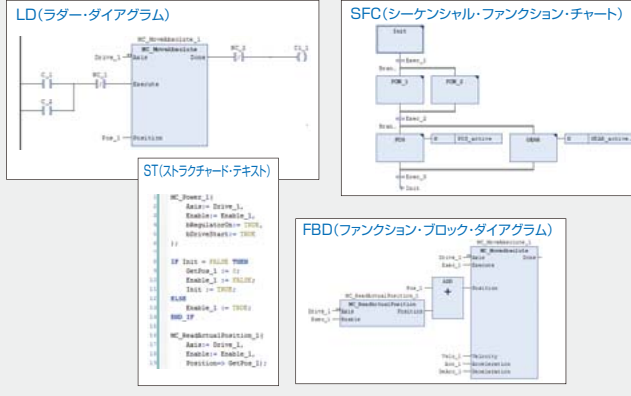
LD(ラダー・ダイアグラム)

MC_MoveAbsolute_1
MC_MoveAbsolute
Drive_1 Axis Done
MC_2
C1_1
C_1
MC_1
Execute
C_2
Pos_1 Position

SFC(シーケンシャル・ファンクション・チャート)

Init
Exec_1
Tran_
POS_1
POS_2
Exec_2
Tran_
POS
N
POS_active
GEAR
N
GEAR_active
Exec_3
Init

ST(ストラクチャード・テキスト)

MC_Power_1(
Axis:= Drive_1,
Enable:= Enable_1,
bRegulatorOn:= TRUE,
bDriveStart:= TRUE
);

IF Init = FALSE THEN
GetPos_1 := 0;
Enable_1 := FALSE;
Init := TRUE;
ELSE
Enable_1 := TRUE;
END_IF

MC_ReadActualPosition_1(
Axis:= Drive_1,
Enable:= Enable_1,
Position=> GetPos_1);

FBD(ファンクション・ブロック・ダイアグラム)

MC_MoveAbsolute_1
MC_MoveAbsolute
Drive_1 Axis Done
Exec_1 Execute
ADD
+
Position
Pos_1
MC_ReadActualPosition_1
MC_ReadActualPosition
Drive_1 Axis Position
Exec_1 Enable
Velo_1 Velocity
Acc_1 Acceleration
Decc_1 Deceleration